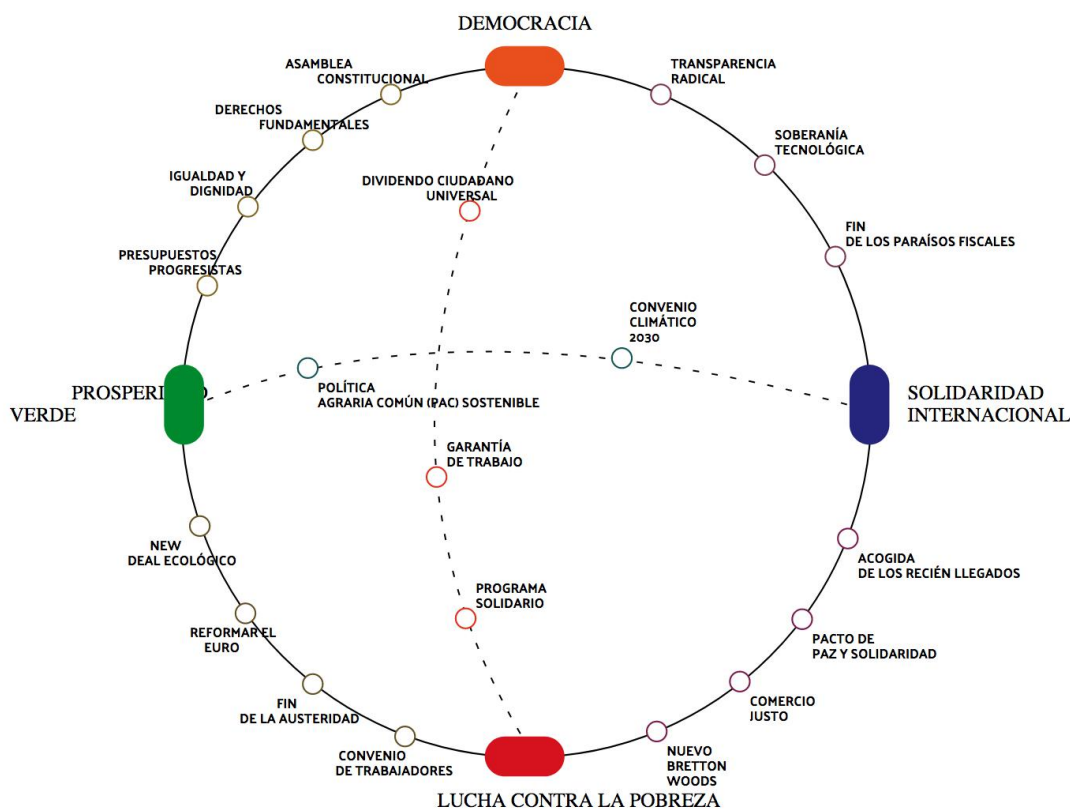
DEMOCRACIA

ASAMBLEA CONSTITUCIONAL

DERECHOS FUNDAMENTALES

IGUALDAD Y DIGNIDAD

PRESUPUESTOS PROGRESISTAS

TRANSPARENCIA RADICAL

SOBERANÍA TECNOLÓGICA

FIN DE LOS PARAÍSOS FISCALES

DIVIDENDO CIUDADANO UNIVERSAL

CONVENIO CLIMÁTICO 2030

PROSPERIDAD VERDE

POLÍTICA AGRARIA COMÚN (PAC) SOSTENIBLE

SOLIDARIDAD INTERNACIONAL

GARANTÍA DE TRABAJO

NEW DEAL ECOLÓGICO

ACOGIDA DE LOS RECIÉN LLEGADOS

PROGRAMA SOLIDARIO

REFORMAR EL EURO

PACTO DE PAZ Y SOLIDARIDAD

FIN DE LA AUSTERIDAD

COMERCIO JUSTO

CONVENIO DE TRABAJADORES

NUEVO BRETTON WOODS

LUCHA CONTRA LA POBREZA